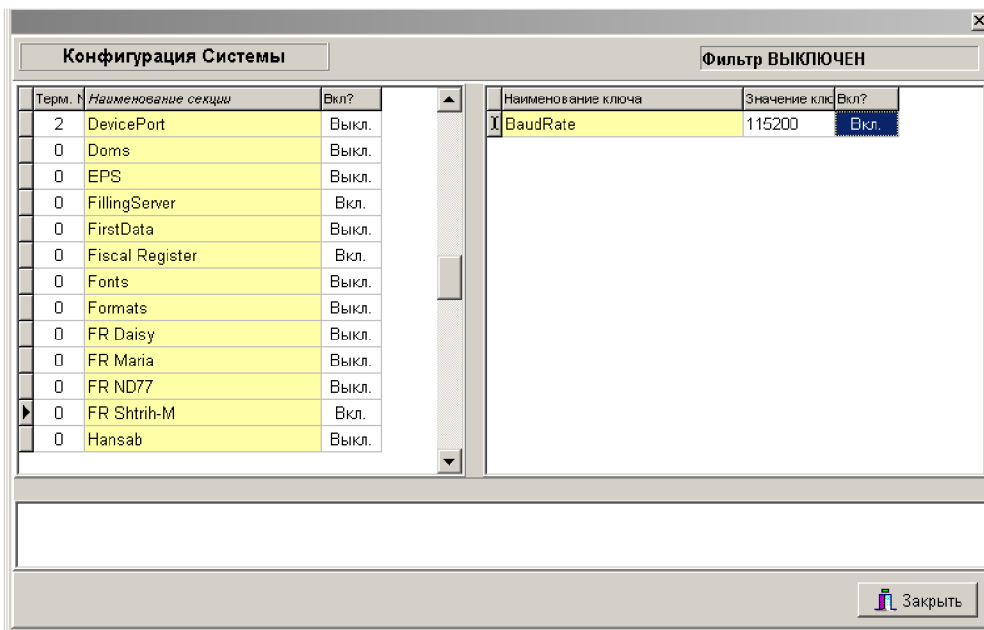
Конфигурация Системы

Фильтр ВЫКЛЮЧЕН

| Терм. N | Наименование секции | Вкл? |
|---|---|---|
| 2 | DevicePort | Выкл. |
| 0 | Doms | Выкл. |
| 0 | EPS | Выкл. |
| 0 | FillingServer | Вкл. |
| 0 | FirstData | Выкл. |
| 0 | Fiscal Register | Вкл. |
| 0 | Fonts | Выкл. |
| 0 | Formats | Выкл. |
| 0 | FR Daisy | Выкл. |
| 0 | FR Maria | Выкл. |
| 0 | FR ND77 | Выкл. |
| 0 | FR Shtrih-M | Вкл. |
| 0 | Hansab | Выкл. |

| Наименование ключа | Значение клю | Вкл? |
|---|---|---|
| BaudRate | 115200 | Вкл. |

Закрыть